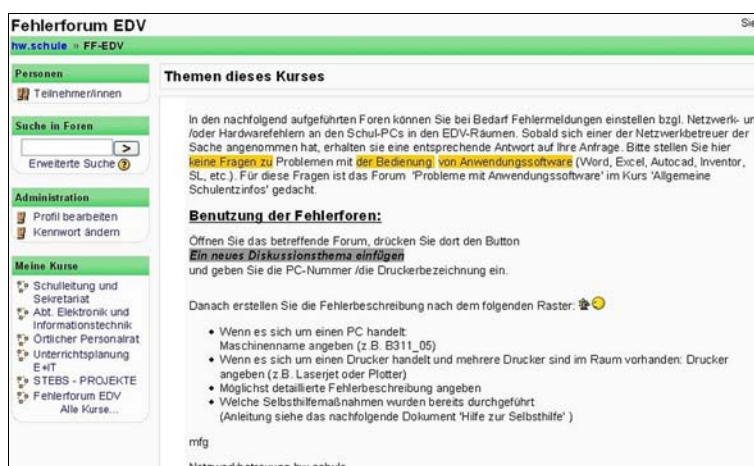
Fehlerforum EDV

Sie

hw.schule » FF-EDV

Personen

Teilnehmer/innen

Suche in Foren

>

Erweiterte Suche ?

Administration

Profil bearbeiten

Kennwort ändern

Meine Kurse

Schulleitung und Sekretariat

Abt. Elektronik und Informationstechnik

Örtlicher Personalrat

Unterrichtsplanung E+IT

STEBS - PROJEKTE

Fehlerforum EDV

Alle Kurse...

Themen dieses Kurses

In den nachfolgend aufgeführten Foren können Sie bei Bedarf Fehlermeldungen einstellen bzgl. Netzwerk- un /oder Hardwarefehlern an den Schul-PCs in den EDV-Räumen. Sobald sich einer der Netzwerkbetreuer der Sache angenommen hat, erhalten sie eine entsprechende Antwort auf Ihre Anfrage. Bitte stellen Sie hier keine Fragen zu Problemen mit der Bedienung von Anwendungssoftware (Word, Excel, Autocad, Inventor, SL, etc.). Für diese Fragen ist das Forum 'Probleme mit Anwendungssoftware' im Kurs 'Allgemeine Schulentzinfos' gedacht.

Benutzung der Fehlerforen:

Öffnen Sie das betreffende Forum, drücken Sie dort den Button
Ein neues Diskussionsthema einfügen
und geben Sie die PC-Nummer /die Druckerbezeichnung ein.

Danach erstellen Sie die Fehlerbeschreibung nach dem folgenden Raster:

• Wenn es sich um einen PC handelt:
Maschinenname angeben (z.B. B311_05)
• Wenn es sich um einen Drucker handelt und mehrere Drucker sind im Raum vorhanden: Drucker angeben (z.B. Laserjet oder Plotter)
• Möglichst detaillierte Fehlerbeschreibung angeben
• Welche Selbsthilfemaßnahmen wurden bereits durchgeführt
(Anleitung siehe das nachfolgende Dokument 'Hilfe zur Selbsthilfe' )

mfg

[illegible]